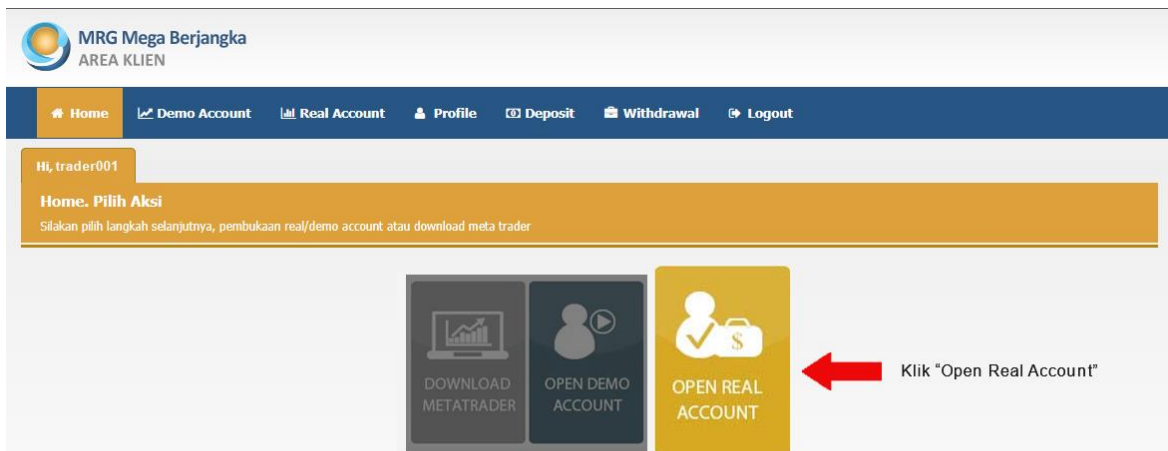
MRG Mega Berjangka
AREA KLIEN

Home
Demo Account
Real Account
Profile
Deposit
Withdrawal
Logout

Hi, trader001

Home. Pilih Aksi
Silakan pilih langkah selanjutnya, pembukaan real/demo account atau download meta trader

DOWNLOAD METATRADER
OPEN DEMO ACCOUNT
OPEN REAL ACCOUNT

Klik "Open Real Account"